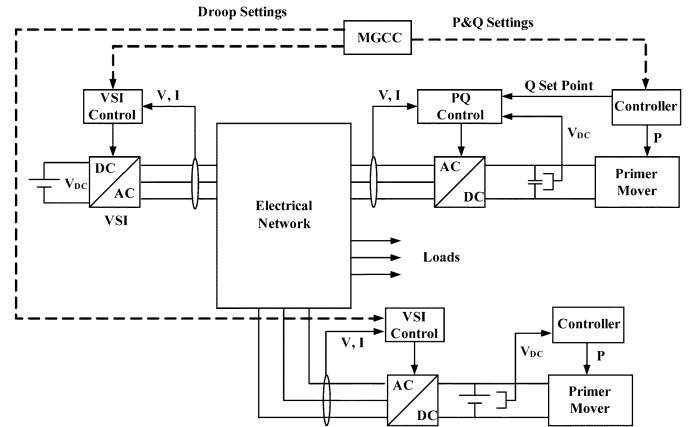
Droop Settings

MGCC

P&Q Settings

VSI Control

V, I

V, I

PQ Control

Q Set Point

Controller

P

$V_{DC}$

$V_{DC}$

DC

AC

VSI

AC

DC

Primer Mover

Electrical Network

Loads

VSI Control

V, I

Controller

$V_{DC}$

P

AC

DC

Primer Mover